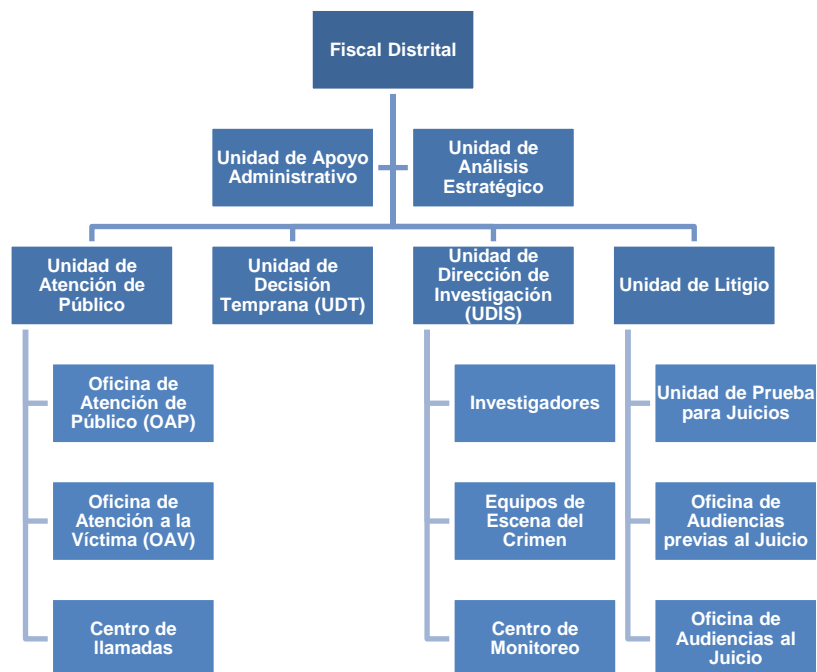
Fiscal Distrital

Unidad de Apoyo Administrativo

Unidad de Análisis Estratégico

Unidad de Atención de Público

Unidad de Decisión Temprana (UDT)

Unidad de Dirección de Investigación (UDIS)

Unidad de Litigio

Oficina de Atención de Público (OAP)

Oficina de Atención a la Víctima (OAV)

Centro de llamadas

Investigadores

Equipos de Escena del Crimen

Centro de Monitoreo

Unidad de Prueba para Juicios

Oficina de Audiencias previas al Juicio

Oficina de Audiencias al Juicio